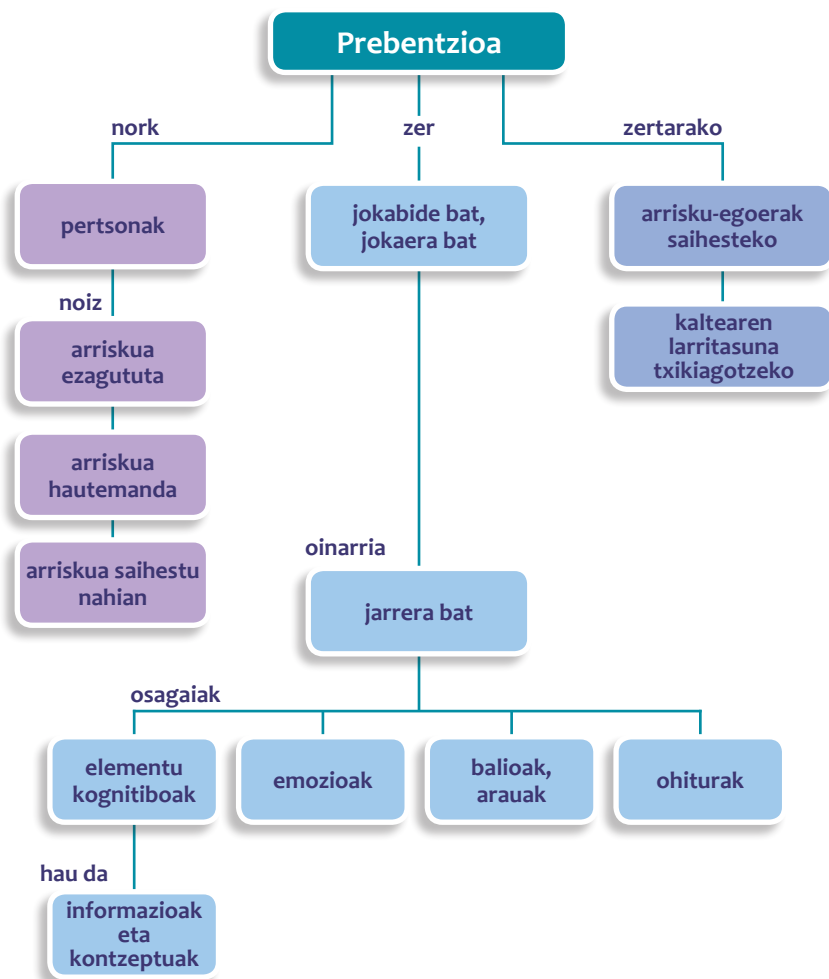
Prebentzioa

nork

zer

zertarako

pertsonak

noiz

arriskua ezagututa

arriskua hautemanda

arriskua saihestu nahian

jokabide bat, jokaera bat

oinarria

jarrera bat

arrisku-egoerak saihesteko

kaltearen larritasuna txikiagotzeko

osagaiak

elementu kognitiboak

emozioak

balioak, arauak

ohiturak

hau da

informazioak eta kontzeptuak